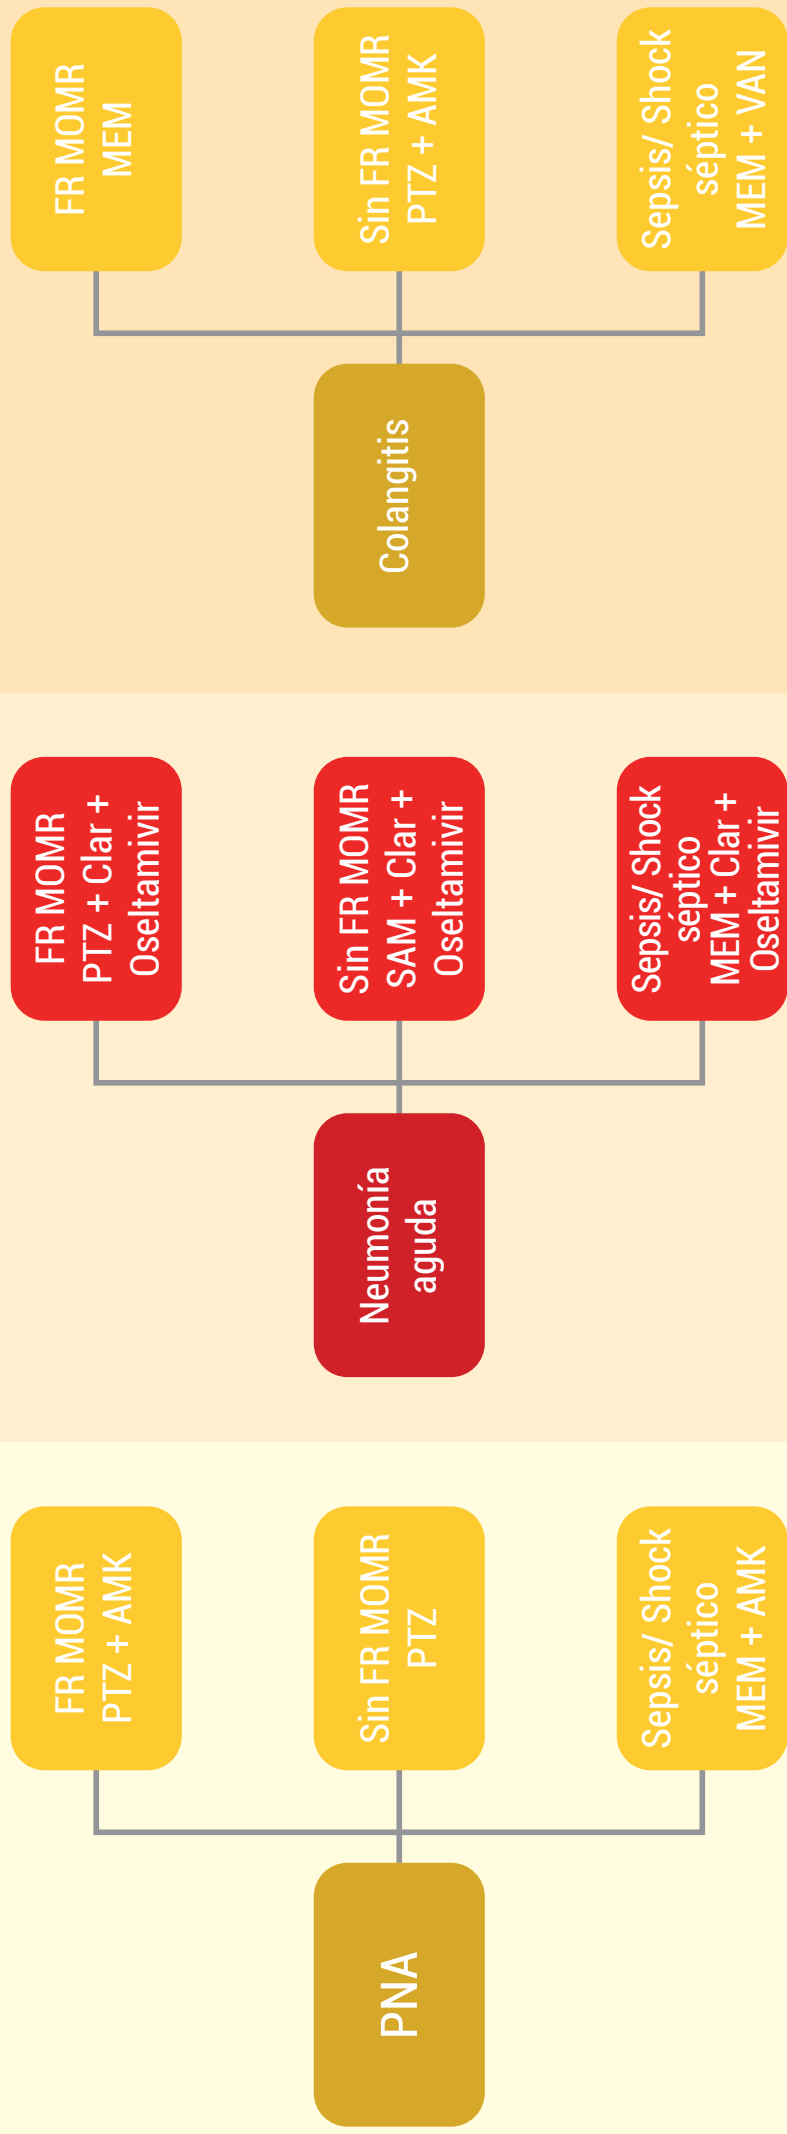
PNA

FR MOMR
PTZ + AMK

Sin FR MOMR
PTZ

Sepsis/ Shock
séptico
MEM + AMK

Neumonía
aguda

FR MOMR
PTZ + Clar +
Oseltamivir

Sin FR MOMR
SAM + Clar +
Oseltamivir

Sepsis/ Shock
séptico
MEM + Clar +
Oseltamivir

Colangitis

FR MOMR
MEM

Sin FR MOMR
PTZ + AMK

Sepsis/ Shock
séptico
MEM + VAN